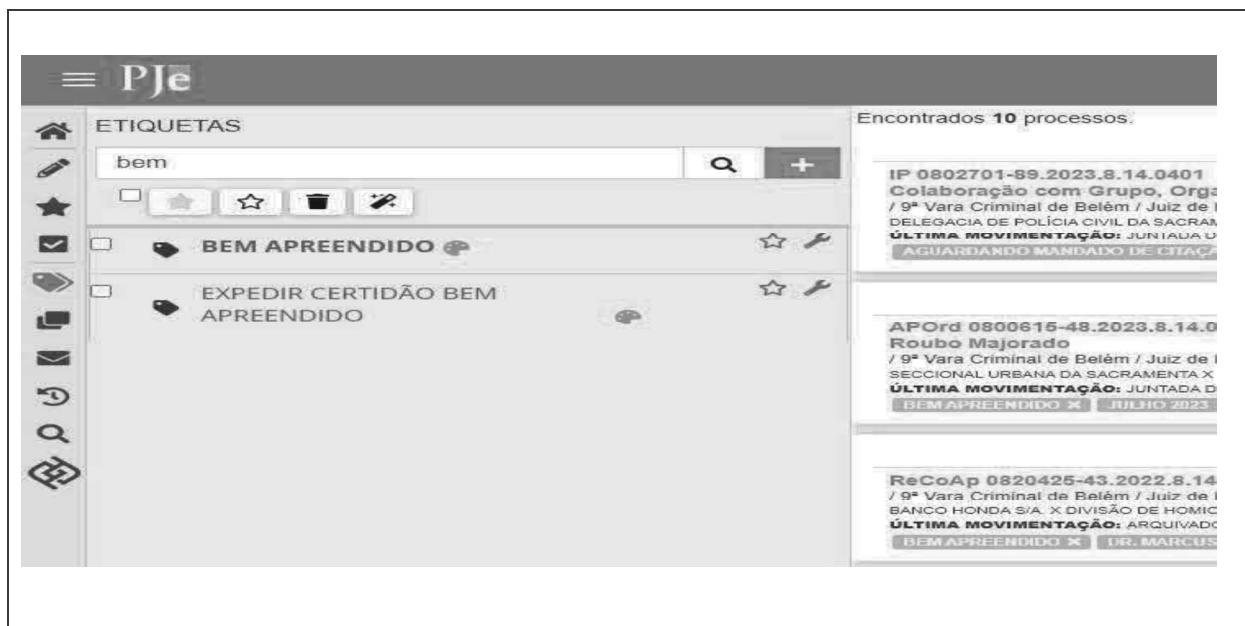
PJe

ETIQUETAS

bem

BEM APREENDIDO

EXPEDIR CERTIDÃO BEM APREENDIDO

Encontrados **10** processos.

IP 0802701-89.2023.8.14.0401
Colaboração com Grupo, Orga
/ 9ª Vara Criminal de Belém / Juiz de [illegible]
DELEGACIA DE POLÍCIA CIVIL DA SACRAM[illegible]
ÚLTIMA MOVIMENTAÇÃO: JUNTADA D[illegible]
AGUARDANDO MANDADO DE CITAÇ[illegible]

APOrd 0800615-48.2023.8.14.0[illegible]
Roubo Majorado
/ 9ª Vara Criminal de Belém / Juiz de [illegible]
SECCIONAL URBANA DA SACRAMENTA X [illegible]
ÚLTIMA MOVIMENTAÇÃO: JUNTADA D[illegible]
BEM APREENDIDO X JULHO 2023 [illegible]

ReCoAp 0820425-43.2022.8.14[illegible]
/ 9ª Vara Criminal de Belém / Juiz de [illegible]
BANCO HONDA S/A. X DIVISÃO DE HOMIC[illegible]
ÚLTIMA MOVIMENTAÇÃO: ARQUIVADO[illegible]
BEM APREENDIDO X DR. MARCUS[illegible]